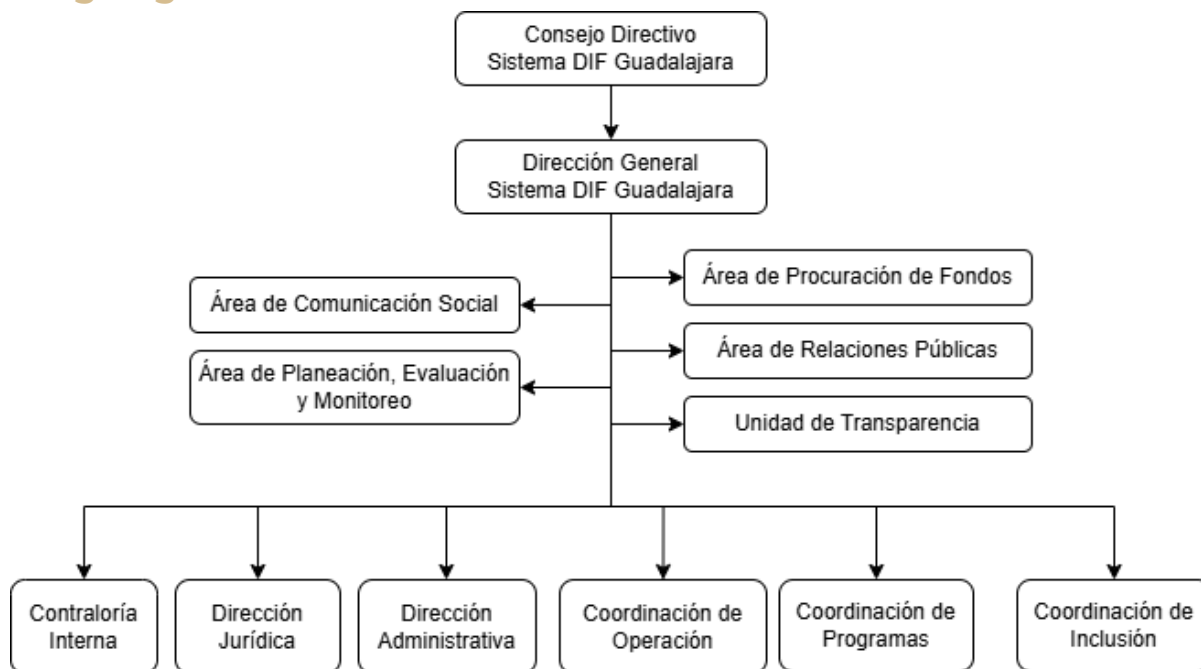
Consejo Directivo
Sistema DIF Guadalajara

Dirección General
Sistema DIF Guadalajara

Área de Procuración de Fondos

Área de Comunicación Social

Área de Relaciones Públicas

Área de Planeación, Evaluación y Monitoreo

Unidad de Transparencia

Contraloría Interna

Dirección Jurídica

Dirección Administrativa

Coordinación de Operación

Coordinación de Programas

Coordinación de Inclusión